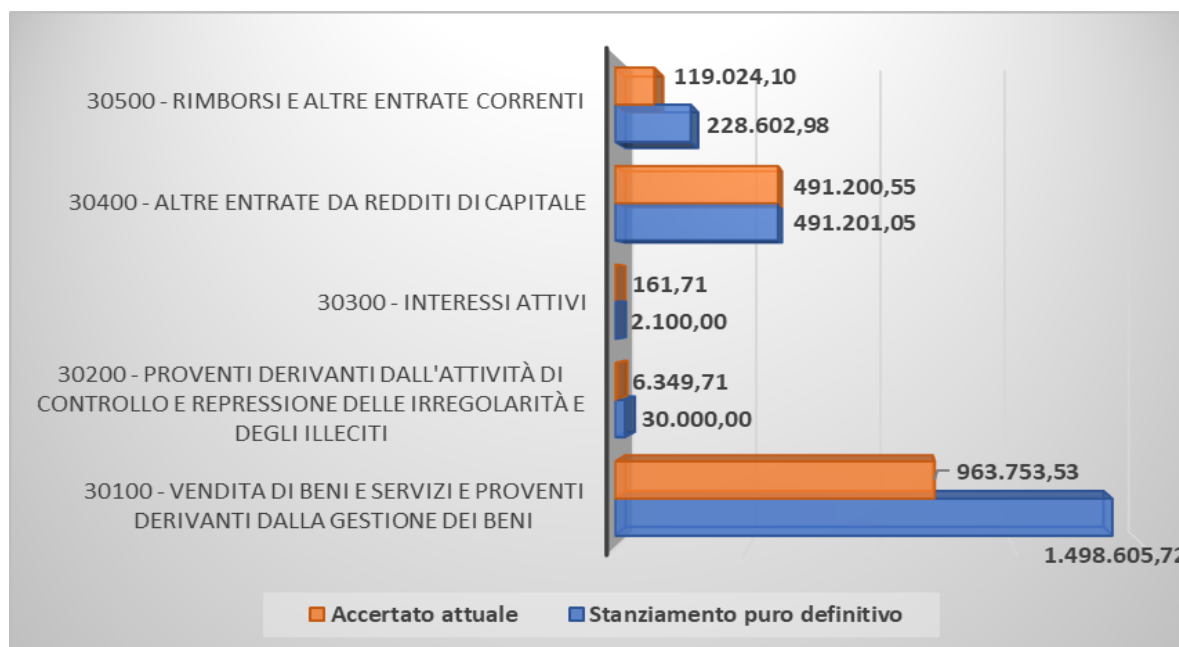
30500 - RIMBORSI E ALTRE ENTRATE CORRENTI
119.024,10
228.602,98

30400 - ALTRE ENTRATE DA REDDITI DI CAPITALE
491.200,55
491.201,05

30300 - INTERESSI ATTIVI
161,71
2.100,00

30200 - PROVENTI DERIVANTI DALL'ATTIVITÀ DI CONTROLLO E REPRESSIONE DELLE IRREGOLARITÀ E DEGLI ILLECITI
6.349,71
30.000,00

30100 - VENDITA DI BENI E SERVIZI E PROVENTI DERIVANTI DALLA GESTIONE DEI BENI
963.753,53
1.498.605,72

Accertato attuale
Stanziamento puro definitivo